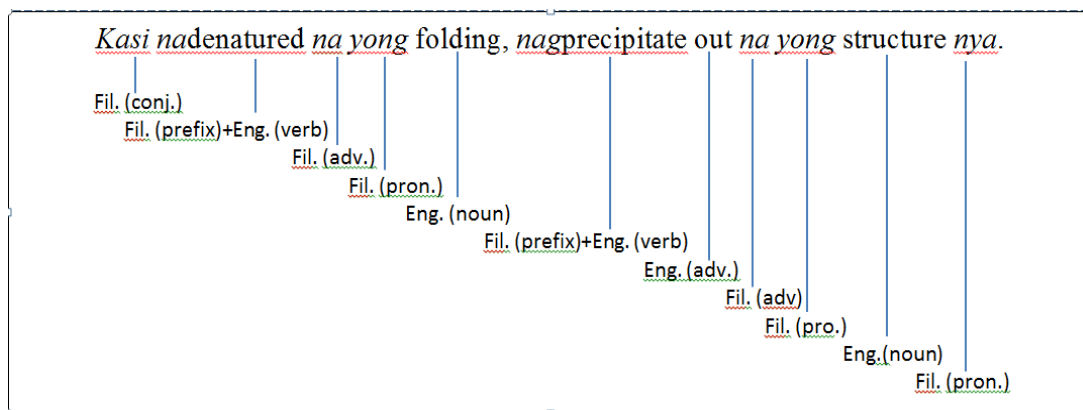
Kasi nadenatured na yong folding, nagprecipitate out na yong structure nya.

Fil. (conj.)
Fil. (prefix)+Eng. (verb)
Fil. (adv.)
Fil. (pron.)
Eng. (noun)
Fil. (prefix)+Eng. (verb)
Eng. (adv.)
Fil. (adv)
Fil. (pro.)
Eng.(noun)
Fil. (pron.)